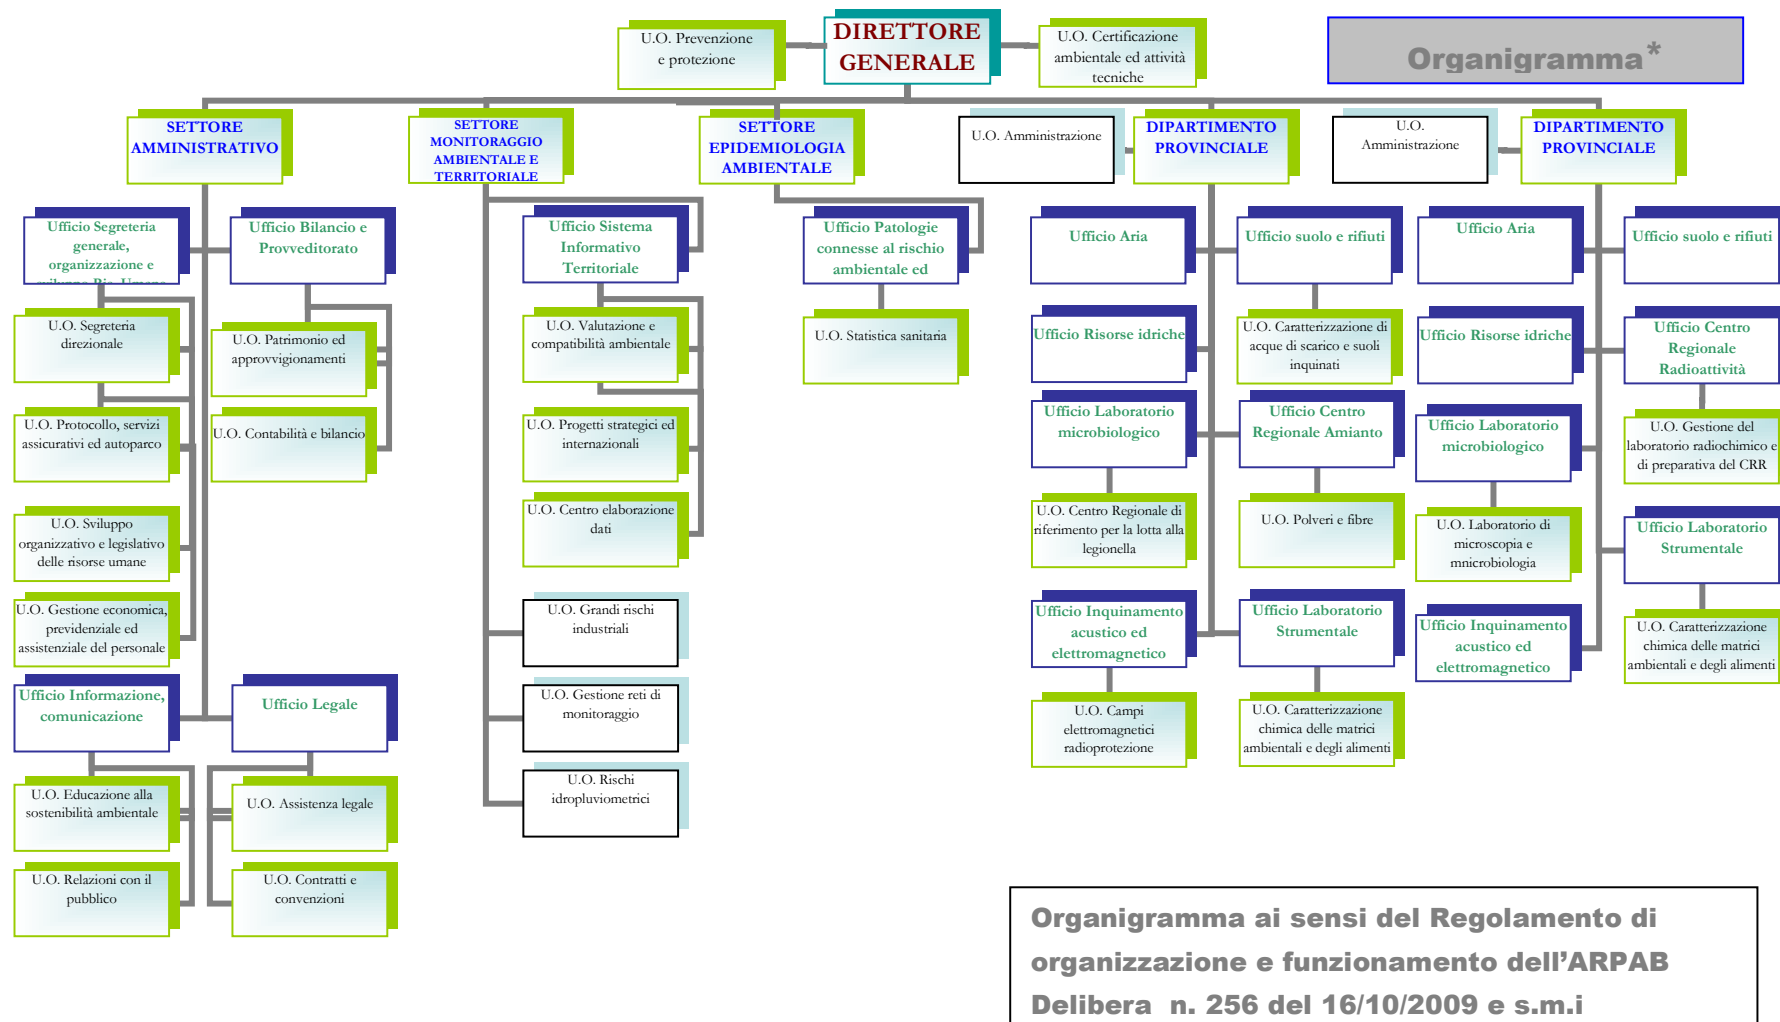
U.O. Prevenzione e protezione

DIRETTORE GENERALE

U.O. Certificazione ambientale ed attività tecniche

Organigramma*

SETTORE AMMINISTRATIVO

SETTORE MONITORAGGIO AMBIENTALE E TERRITORIALE

SETTORE EPIDEMIOLOGIA AMBIENTALE

U.O. Amministrazione

DIPARTIMENTO PROVINCIALE

U.O. Amministrazione

DIPARTIMENTO PROVINCIALE

Ufficio Segreteria generale, organizzazione e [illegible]

Ufficio Bilancio e Provveditorato

U.O. Segreteria direzionale

U.O. Patrimonio ed approvvigionamenti

U.O. Protocollo, servizi assicurativi ed autoparco

U.O. Contabilità e bilancio

U.O. Sviluppo organizzativo e legislativo delle risorse umane

U.O. Gestione economica, previdenziale ed assistenziale del personale

Ufficio Informazione, comunicazione

Ufficio Legale

U.O. Educazione alla sostenibilità ambientale

U.O. Assistenza legale

U.O. Relazioni con il pubblico

U.O. Contratti e convenzioni

Ufficio Sistema Informativo Territoriale

U.O. Valutazione e compatibilità ambientale

U.O. Progetti strategici ed internazionali

U.O. Centro elaborazione dati

U.O. Grandi rischi industriali

U.O. Gestione reti di monitoraggio

U.O. Rischi idropluviometrici

Ufficio Patologie connesse al rischio ambientale ed

U.O. Statistica sanitaria

Ufficio Aria

Ufficio suolo e rifiuti

Ufficio Risorse idriche

U.O. Caratterizzazione di acque di scarico e suoli inquinati

Ufficio Laboratorio microbiologico

Ufficio Centro Regionale Amianto

U.O. Centro Regionale di riferimento per la lotta alla legionella

U.O. Polveri e fibre

Ufficio Inquinamento acustico ed elettromagnetico

Ufficio Laboratorio Strumentale

U.O. Campi elettromagnetici radioprotezione

U.O. Caratterizzazione chimica delle matrici ambientali e degli alimenti

Ufficio Aria

Ufficio suolo e rifiuti

Ufficio Risorse idriche

Ufficio Centro Regionale Radioattività

Ufficio Laboratorio microbiologico

U.O. Gestione del laboratorio radiochimico e di preparativa del CRR

U.O. Laboratorio di microscopia e mnicrobiologia

Ufficio Laboratorio Strumentale

Ufficio Inquinamento acustico ed elettromagnetico

U.O. Caratterizzazione chimica delle matrici ambientali e degli alimenti

Organigramma ai sensi del Regolamento di organizzazione e funzionamento dell'ARPAB Delibera n. 256 del 16/10/2009 e s.m.i